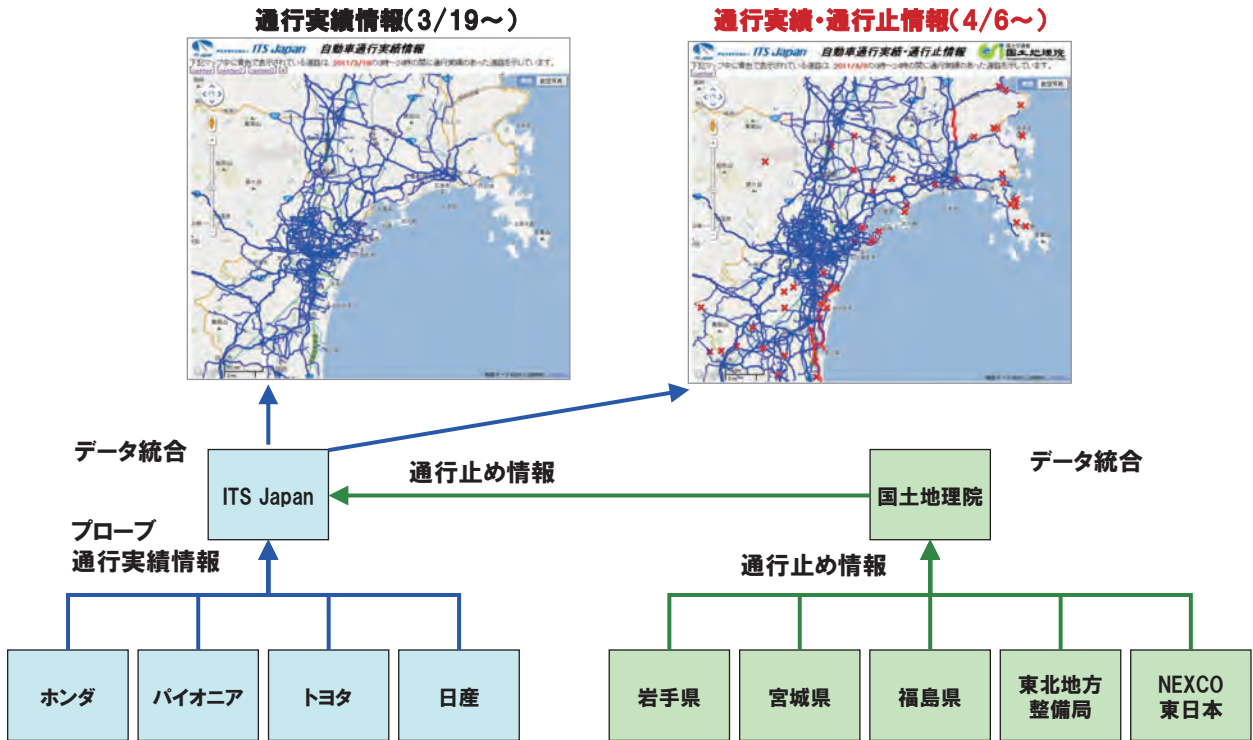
通行実績情報(3/19〜)

ITS Japan 自動車通行実績情報

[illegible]

通行実績・通行止情報(4/6〜)

ITS Japan 自動車通行実績・通行止情報 国土地理院

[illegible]

データ統合

ITS Japan

通行止め情報

国土地理院

データ統合

プローブ
通行実績情報

通行止め情報

ホンダ

パイオニア

トヨタ

日産

岩手県

宮城県

福島県

東北地方
整備局

NEXCO
東日本